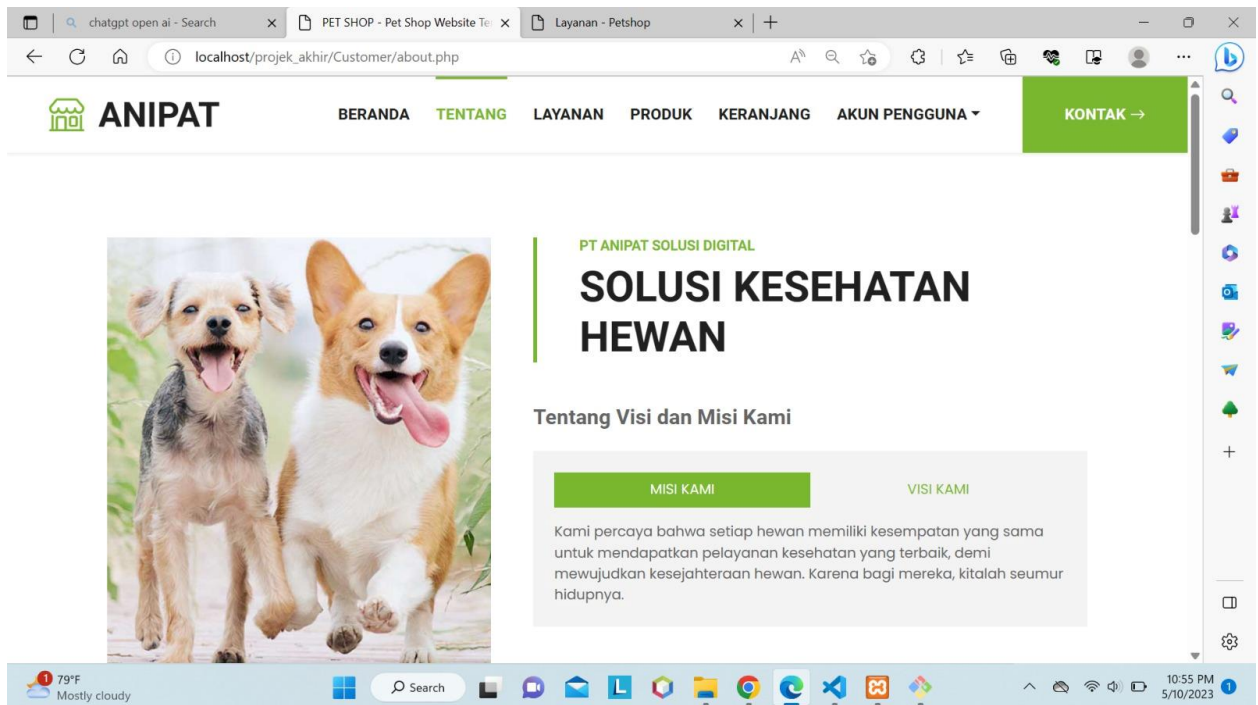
chatgpt open ai - Search
PET SHOP - Pet Shop Website Te
Layanan - Petshop

localhost/projek_akhir/Customer/about.php

ANIPAT

BERANDA TENTANG LAYANAN PRODUK KERANJANG AKUN PENGGUNA

KONTAK →

PT ANIPAT SOLUSI DIGITAL

SOLUSI KESEHATAN HEWAN

Tentang Visi dan Misi Kami

MISI KAMI

VISI KAMI

Kami percaya bahwa setiap hewan memiliki kesempatan yang sama untuk mendapatkan pelayanan kesehatan yang terbaik, demi mewujudkan kesejahteraan hewan. Karena bagi mereka, kitalah seumur hidupnya.

1 79°F
Mostly cloudy

Search

10:55 PM
5/10/2023